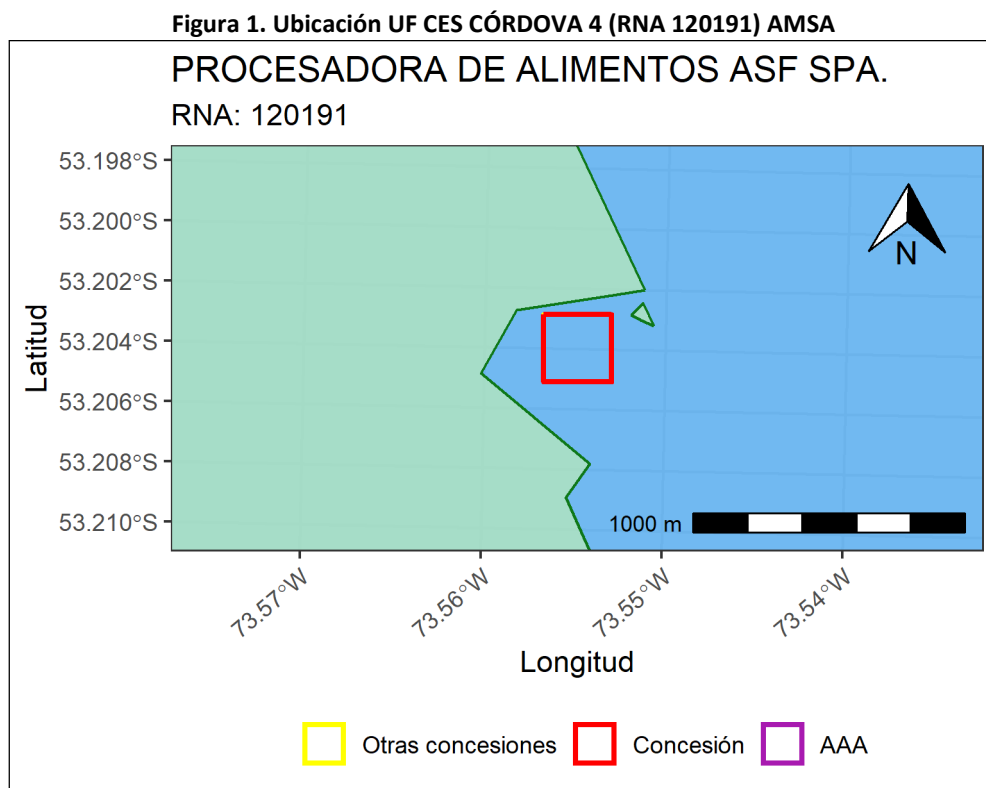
Figura 1. Ubicación UF CES CÓRDOVA 4 (RNA 120191) AMSA

PROCESADORA DE ALIMENTOS ASF SPA.

RNA: 120191

N

1000 m

Latitud

53.198°S
53.200°S
53.202°S
53.204°S
53.206°S
53.208°S
53.210°S

73.57°W
73.56°W
73.55°W
73.54°W

Longitud

Otras concesiones
Concesión
AAA